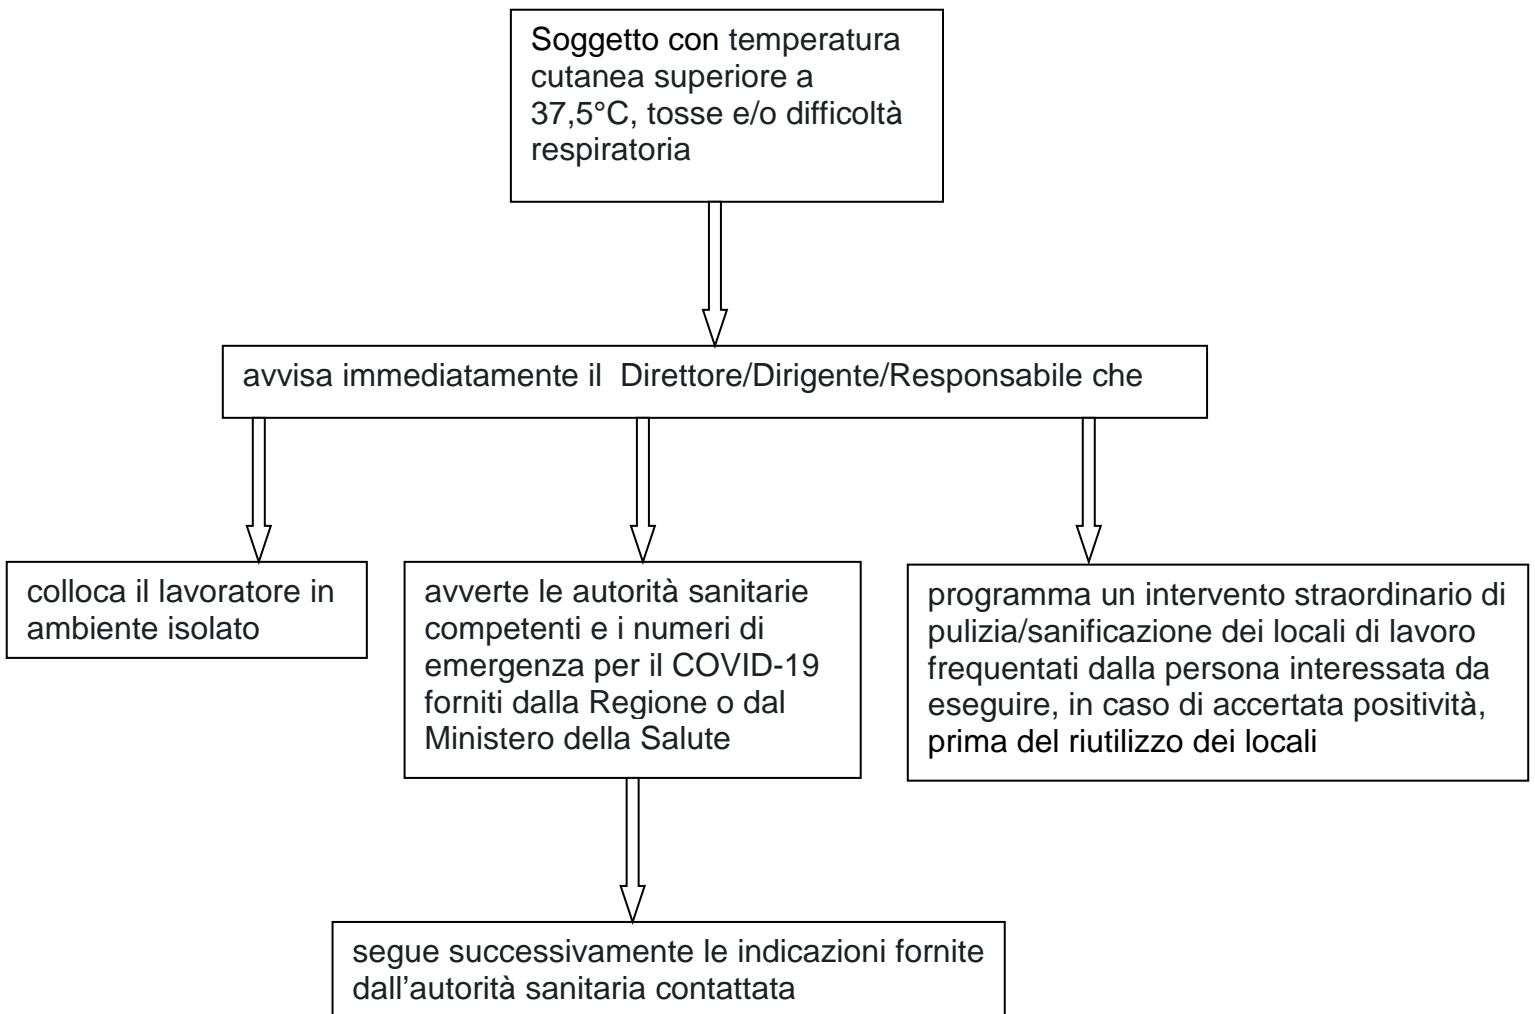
Soggetto con temperatura cutanea superiore a 37,5°C, tosse e/o difficoltà respiratoria

avvisa immediatamente il Direttore/Dirigente/Responsabile che

colloca il lavoratore in ambiente isolato

avverte le autorità sanitarie competenti e i numeri di emergenza per il COVID-19 forniti dalla Regione o dal Ministero della Salute

programma un intervento straordinario di pulizia/sanificazione dei locali di lavoro frequentati dalla persona interessata da eseguire, in caso di accertata positività, prima del riutilizzo dei locali

segue successivamente le indicazioni fornite dall'autorità sanitaria contattata